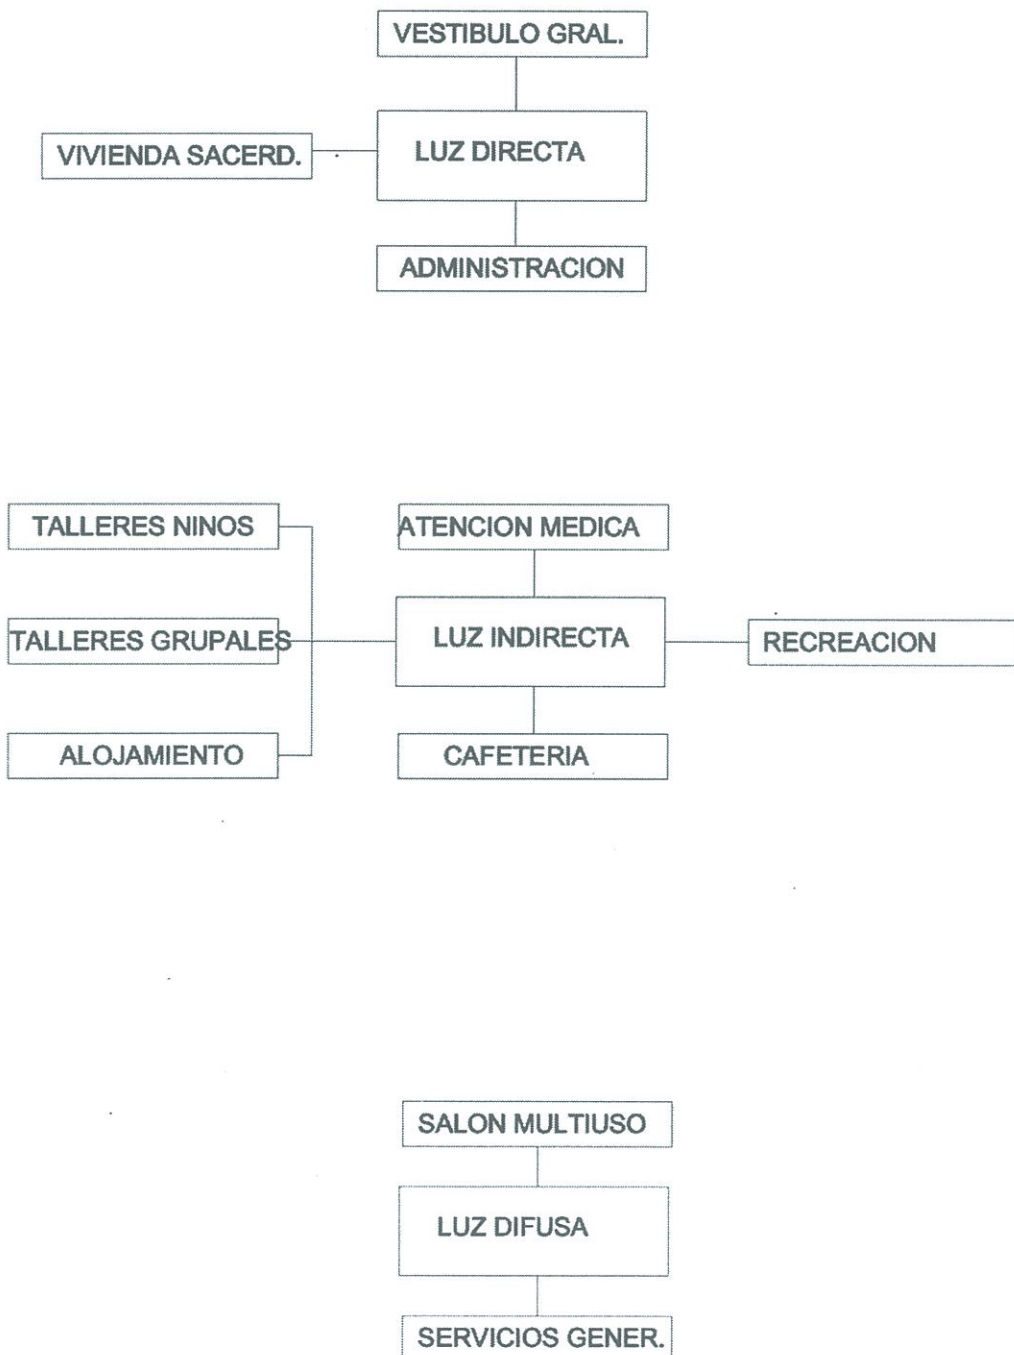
VESTIBULO GRAL.

VIVIENDA SACERD.

LUZ DIRECTA

ADMINISTRACION

TALLERES NINOS

ATENCION MEDICA

TALLERES GRUPALES

LUZ INDIRECTA

RECREACION

ALOJAMIENTO

CAFETERIA

SALON MULTIUSO

LUZ DIFUSA

SERVICIOS GENER.